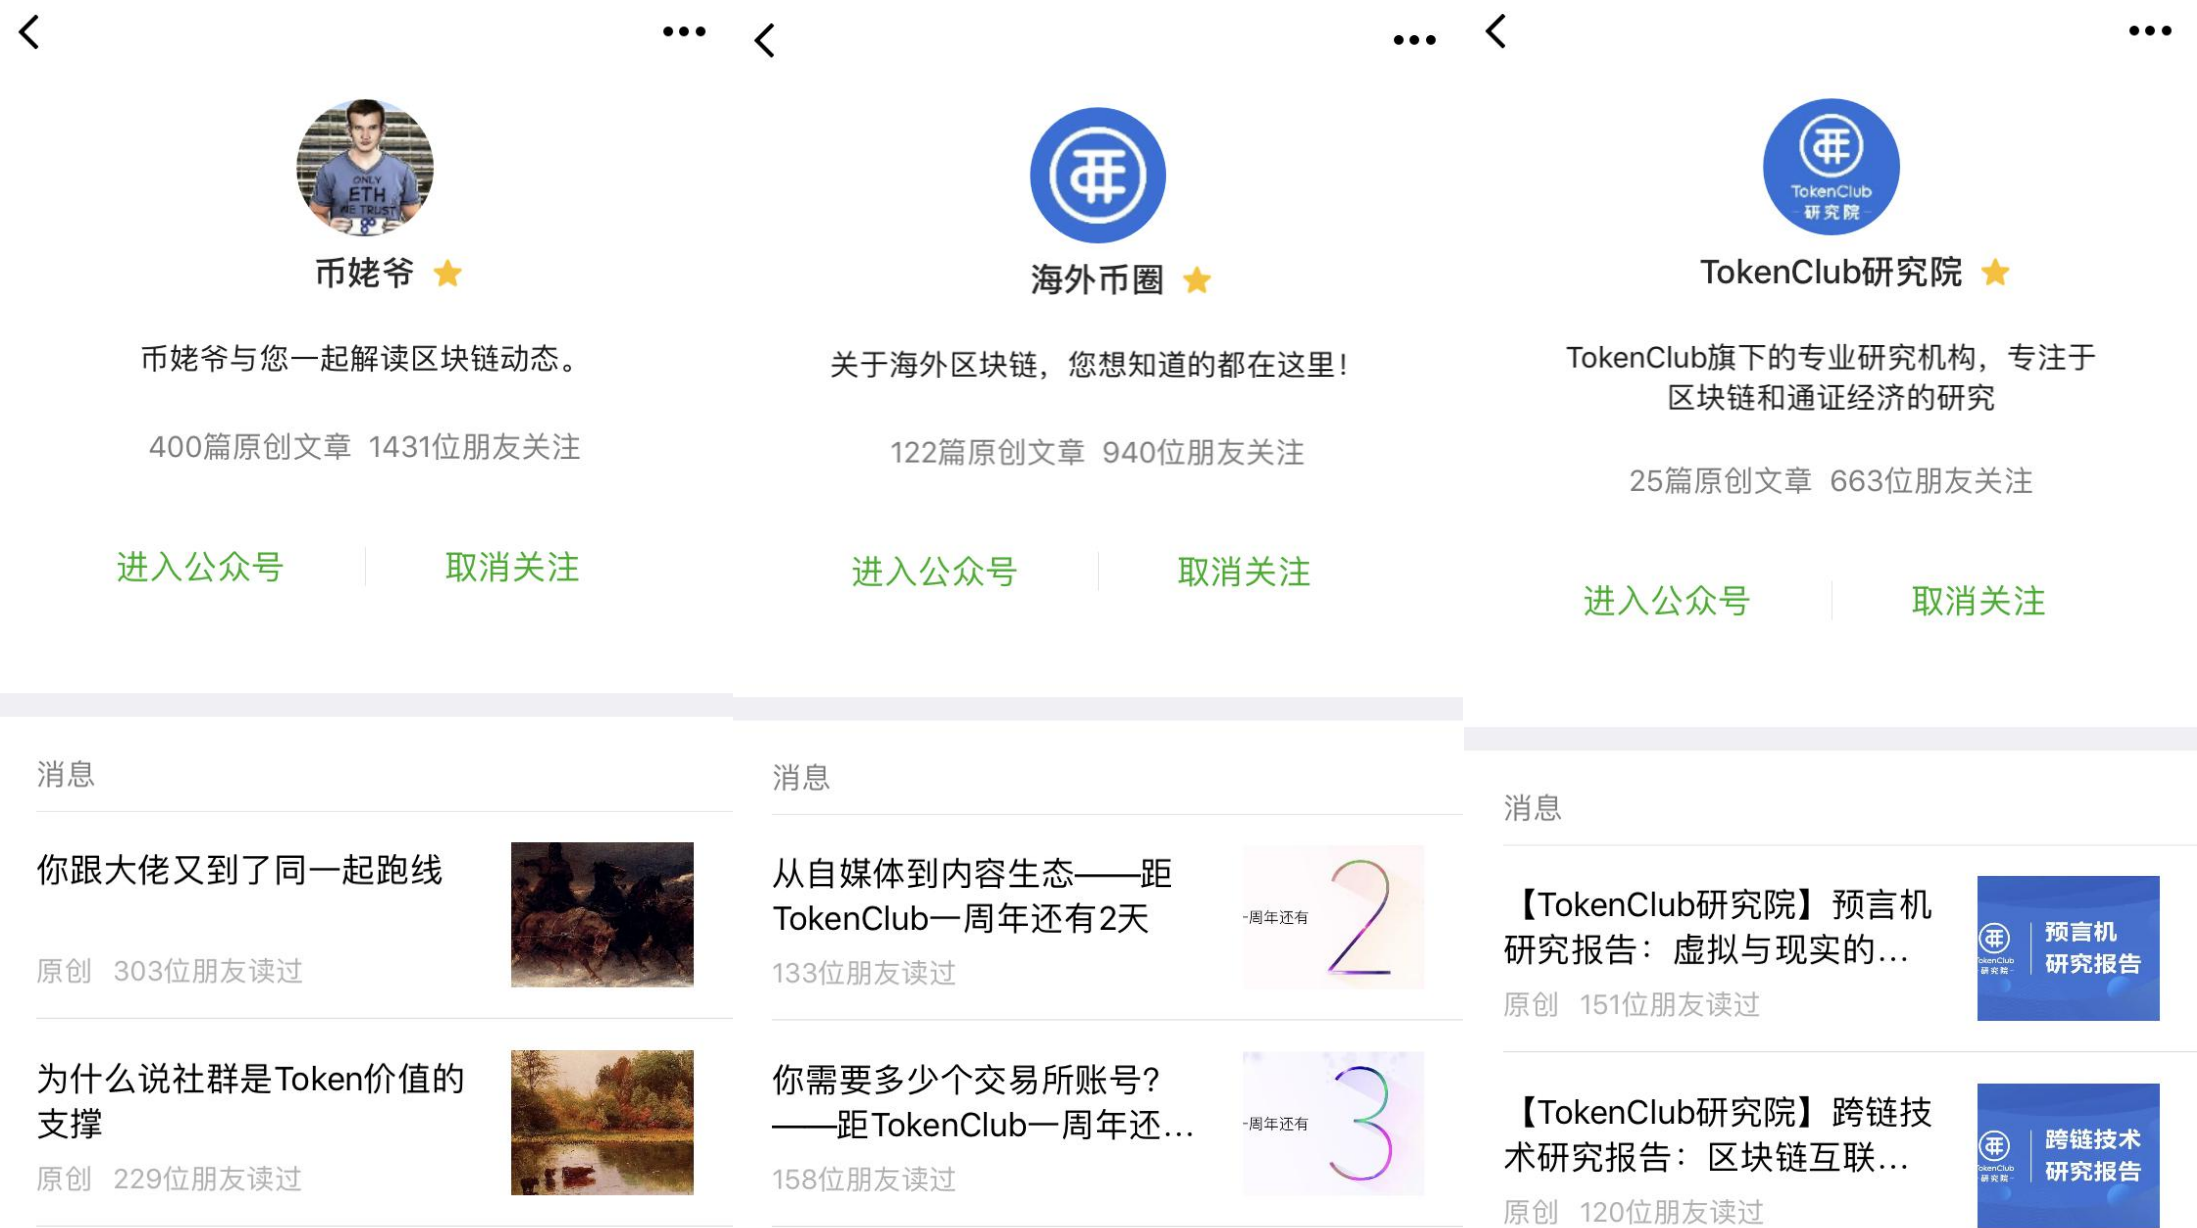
ONLY ETH WE TRUST

币姥爷

币姥爷与您一起解读区块链动态。

400篇原创文章 1431位朋友关注

进入公众号 取消关注

消息

你跟大佬又到了同一起跑线

原创 303位朋友读过

为什么说社群是Token价值的支撑

原创 229位朋友读过

海外币圈

关于海外区块链，您想知道的都在这里！

122篇原创文章 940位朋友关注

进入公众号 取消关注

消息

从自媒体到内容生态——距TokenClub一周年还有2天

一周年还有 2

133位朋友读过

你需要多少个交易所账号？——距TokenClub一周年还...

一周年还有 3

158位朋友读过

TokenClub 研究院

TokenClub研究院

TokenClub旗下的专业研究机构，专注于区块链和通证经济的研究

25篇原创文章 663位朋友关注

进入公众号 取消关注

消息

【TokenClub研究院】预言机研究报告：虚拟与现实的...

TokenClub 研究院 预言机 研究报告

原创 151位朋友读过

【TokenClub研究院】跨链技术研究报告：区块链互联...

TokenClub 研究院 跨链技术 研究报告

原创 120位朋友读过